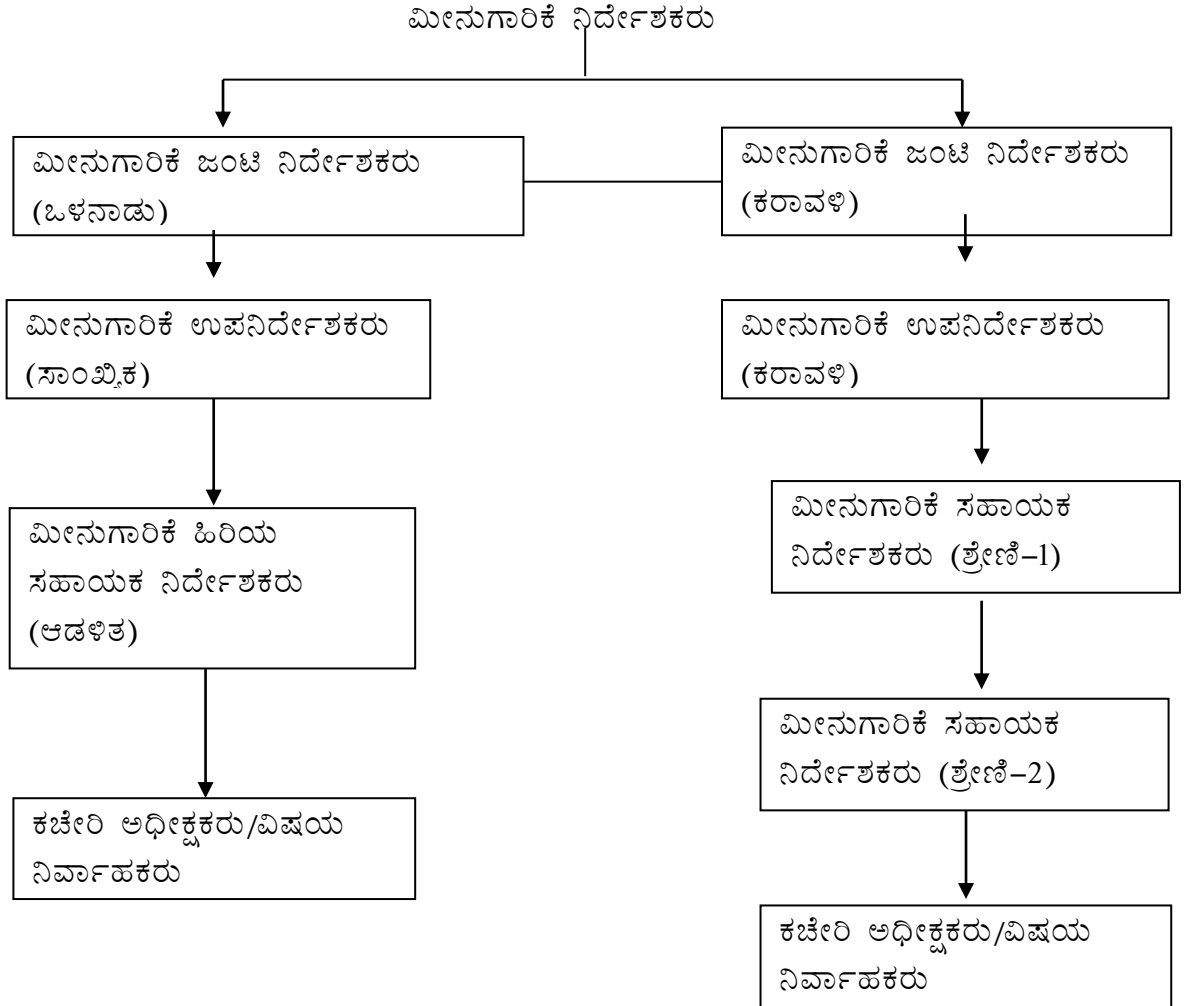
ಮೀನುಗಾರಿಕೆ ನಿರ್ದೇಶಕರು

ಮೀನುಗಾರಿಕೆ ಜಂಟಿ ನಿರ್ದೇಶಕರು (ಒಳನಾಡು)

ಮೀನುಗಾರಿಕೆ ಉಪನಿರ್ದೇಶಕರು (ಸಾಂಖ್ಯಿಕ)

ಮೀನುಗಾರಿಕೆ ಹಿರಿಯ ಸಹಾಯಕ ನಿರ್ದೇಶಕರು (ಆಡಳಿತ)

ಕಚೇರಿ ಅಧೀಕ್ಷಕರು/ವಿಷಯ ನಿರ್ವಾಹಕರು

ಮೀನುಗಾರಿಕೆ ಜಂಟಿ ನಿರ್ದೇಶಕರು (ಕರಾವಳಿ)

ಮೀನುಗಾರಿಕೆ ಉಪನಿರ್ದೇಶಕರು (ಕರಾವಳಿ)

ಮೀನುಗಾರಿಕೆ ಸಹಾಯಕ ನಿರ್ದೇಶಕರು (ಶ್ರೇಣಿ–1)

ಮೀನುಗಾರಿಕೆ ಸಹಾಯಕ ನಿರ್ದೇಶಕರು (ಶ್ರೇಣಿ–2)

ಕಚೇರಿ ಅಧೀಕ್ಷಕರು/ವಿಷಯ ನಿರ್ವಾಹಕರು